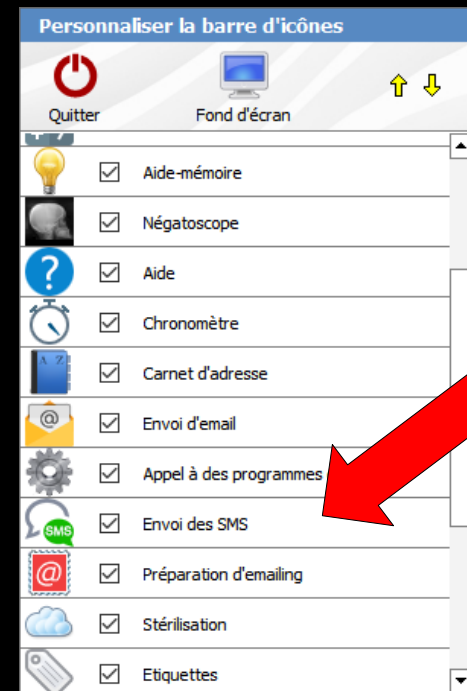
Personnaliser la barre d'icônes

Quitter

Fond d'écran

Aide-mémoire

Négatoscope

Aide

Chronomètre

Carnet d'adresse

Envoi d'email

Appel à des programmes

SMS

Envoi des SMS

Préparation d'emailing

Stérilisation

Etiquettes